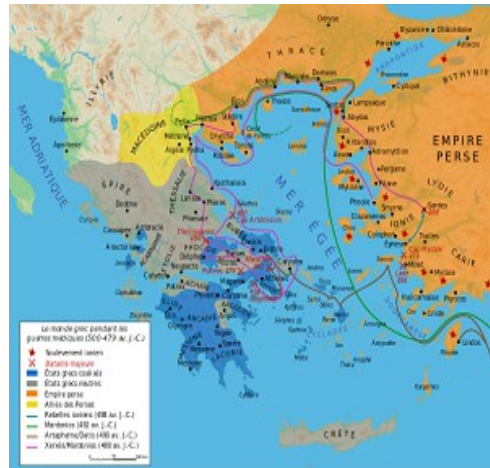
THRACE
BITHYNIE
EMPIRE PERSE
MER ADRIATIQUE
ILLYRIE
MACÉDOINE
ÉPIRE
THESSALIE
MER ÉGÉE
MYSIE
LYDIE
IONIE
CARIE
CRÈTE
Byzance
Chalcédoine
Abydos
Lampsaque
Sardes
Milet
Éphèse
Smyrne
Athènes
Marathon
Salamine
Platées
Thermopyles
Artémision
Delphes
Corinthe
Sparte
Argos
Naxos
Rhodes
Lindos
Épidamne
Apollonie
Corcyre

Le monde grec pendant les guerres médiques (500-479 av. J.-C.)
Soulèvement ionien
Bataille majeure
États grecs coalisés
États grecs neutres
Empire perse
Alliés des Perses
Rebelles ioniens (498 av. J.-C.)
Mardonios (492 av. J.-C.)
Artaphernès/Datis (490 av. J.-C.)
Xerxès/Mardonios (480 av. J.-C.)